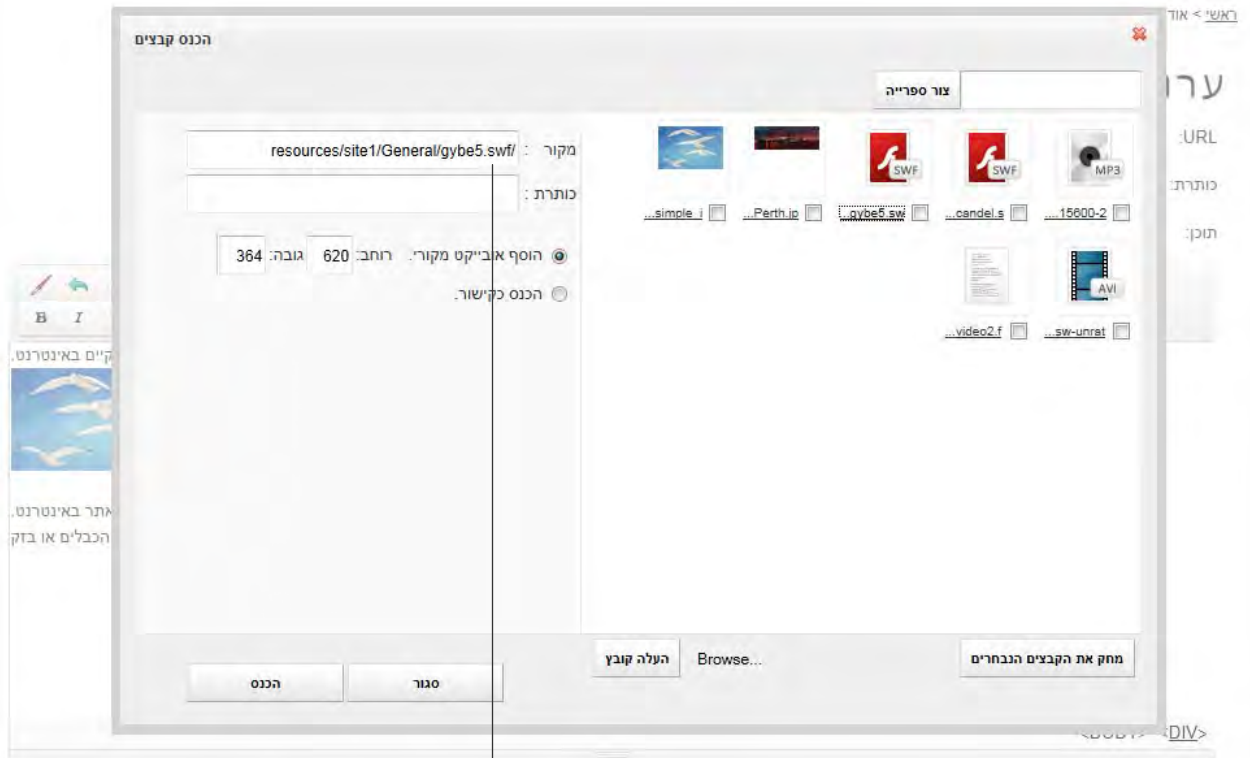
ראשי > אוד

ער

URL:

כותרת:

תוכן:

B I

קיים באינטרנט.

אתר באינטרנט.
הכבלים או בזק

<DIV> <BODY>

הכנס קבצים

צור ספרייה

15600-2....

candel.s...

gybe5.sw...

Perth.jp...

simple_i...

sw-unrat...

video2.f...

MP3

SWF

SWF

AVI

מקור : /resources/site1/General/gybe5.swf

כותרת :

הוסף אובייקט מקורי. רוחב: 620 גובה: 364

הכנס כקישור.

מחק את הקבצים הנבחרים

Browse...

העלה קובץ

סגור

הכנס